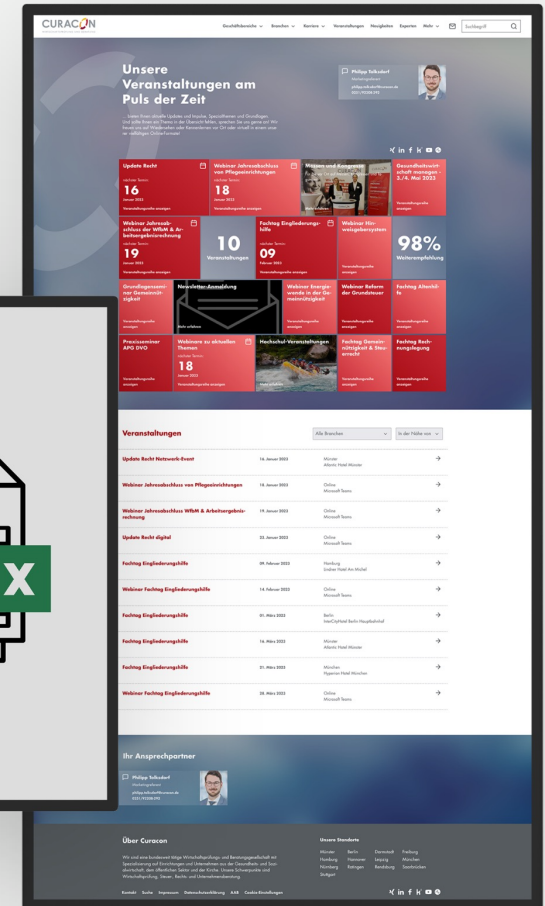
CURACON

Geschäftsbereiche Branchen Karriere Veranstaltungen Neuigkeiten Experten Mehr Suchbegriff

Unsere Veranstaltungen am Puls der Zeit

Philipp Tolksdorf

Update Recht
nächster Termin
16
Januar 2023
Veranstaltungsreihe anzeigen

Webinar Jahresabschluss von Pflegeeinrichtungen
nächster Termin
18
Januar 2023
Veranstaltungsreihe anzeigen

Messen und Kongresse

Gesundheitswirtschaft managen - 3./4. Mai 2023
Veranstaltungsreihe anzeigen

Webinar Jahresabschluss der WfbM & Arbeitsergebnisrechnung
nächster Termin
19
Januar 2023
Veranstaltungsreihe anzeigen

10
Veranstaltungen

Fachtag Eingliederungshilfe
nächster Termin
09
Februar 2023
Veranstaltungsreihe anzeigen

Webinar Hinweisgebersystem
Veranstaltungsreihe anzeigen

98%
Weiterempfehlung

Grundlagenseminar Gemeinnützigkeit
Veranstaltungsreihe anzeigen

Newsletter-Anmeldung
Mehr erfahren

Webinar Energiewende in der Gemeinnützigkeit
Veranstaltungsreihe anzeigen

Webinar Reform der Grundsteuer
Veranstaltungsreihe anzeigen

Fachtag Altenhilfe
Veranstaltungsreihe anzeigen

Praxisseminar APG DVO
Veranstaltungsreihe anzeigen

Webinare zu aktuellen Themen
nächster Termin
18
Januar 2023
Veranstaltungsreihe anzeigen

Hochschul-Veranstaltungen
Mehr erfahren

Fachtag Gemeinnützigkeit & Steuerrecht
Veranstaltungsreihe anzeigen

Fachtag Rechnungslegung
Veranstaltungsreihe anzeigen

Veranstaltungen

Alle Branchen | In der Nähe von

| Update Recht Netzwerk-Event | 16. Januar 2023 | Münster Atlantic Hotel Münster |
| Webinar Jahresabschluss von Pflegeeinrichtungen | 18. Januar 2023 | Online Microsoft Teams |
| Webinar Jahresabschluss WfbM & Arbeitsergebnisrechnung | 19. Januar 2023 | Online Microsoft Teams |
| Update Recht digital | 02. Januar 2023 | Online Microsoft Teams |
| Fachtag Eingliederungshilfe | 09. Februar 2023 | Hamburg Lindner Hotel Am Michel |
| Webinar Fachtag Eingliederungshilfe | 14. Februar 2023 | Online Microsoft Teams |
| Fachtag Eingliederungshilfe | 01. März 2023 | Berlin InterCityHotel Berlin Hauptbahnhof |
| Fachtag Eingliederungshilfe | 16. März 2023 | Münster Atlantic Hotel Münster |
| Fachtag Eingliederungshilfe | 01. März 2023 | München Hyperion Hotel München |
| Webinar Fachtag Eingliederungshilfe | 28. März 2023 | Online Microsoft Teams |

Ihr Ansprechpartner

Philipp Tolksdorf

Über Curacon

Unsere Standorte
Münster Berlin Darmstadt Freiburg
Hamburg Hannover Leipzig München
Nürnberg Ratingen Rendsburg Saarbrücken
Stuttgart

Kontakt Suche Impressum Datenschutzerklärung AAB Cookie-Einstellungen

X